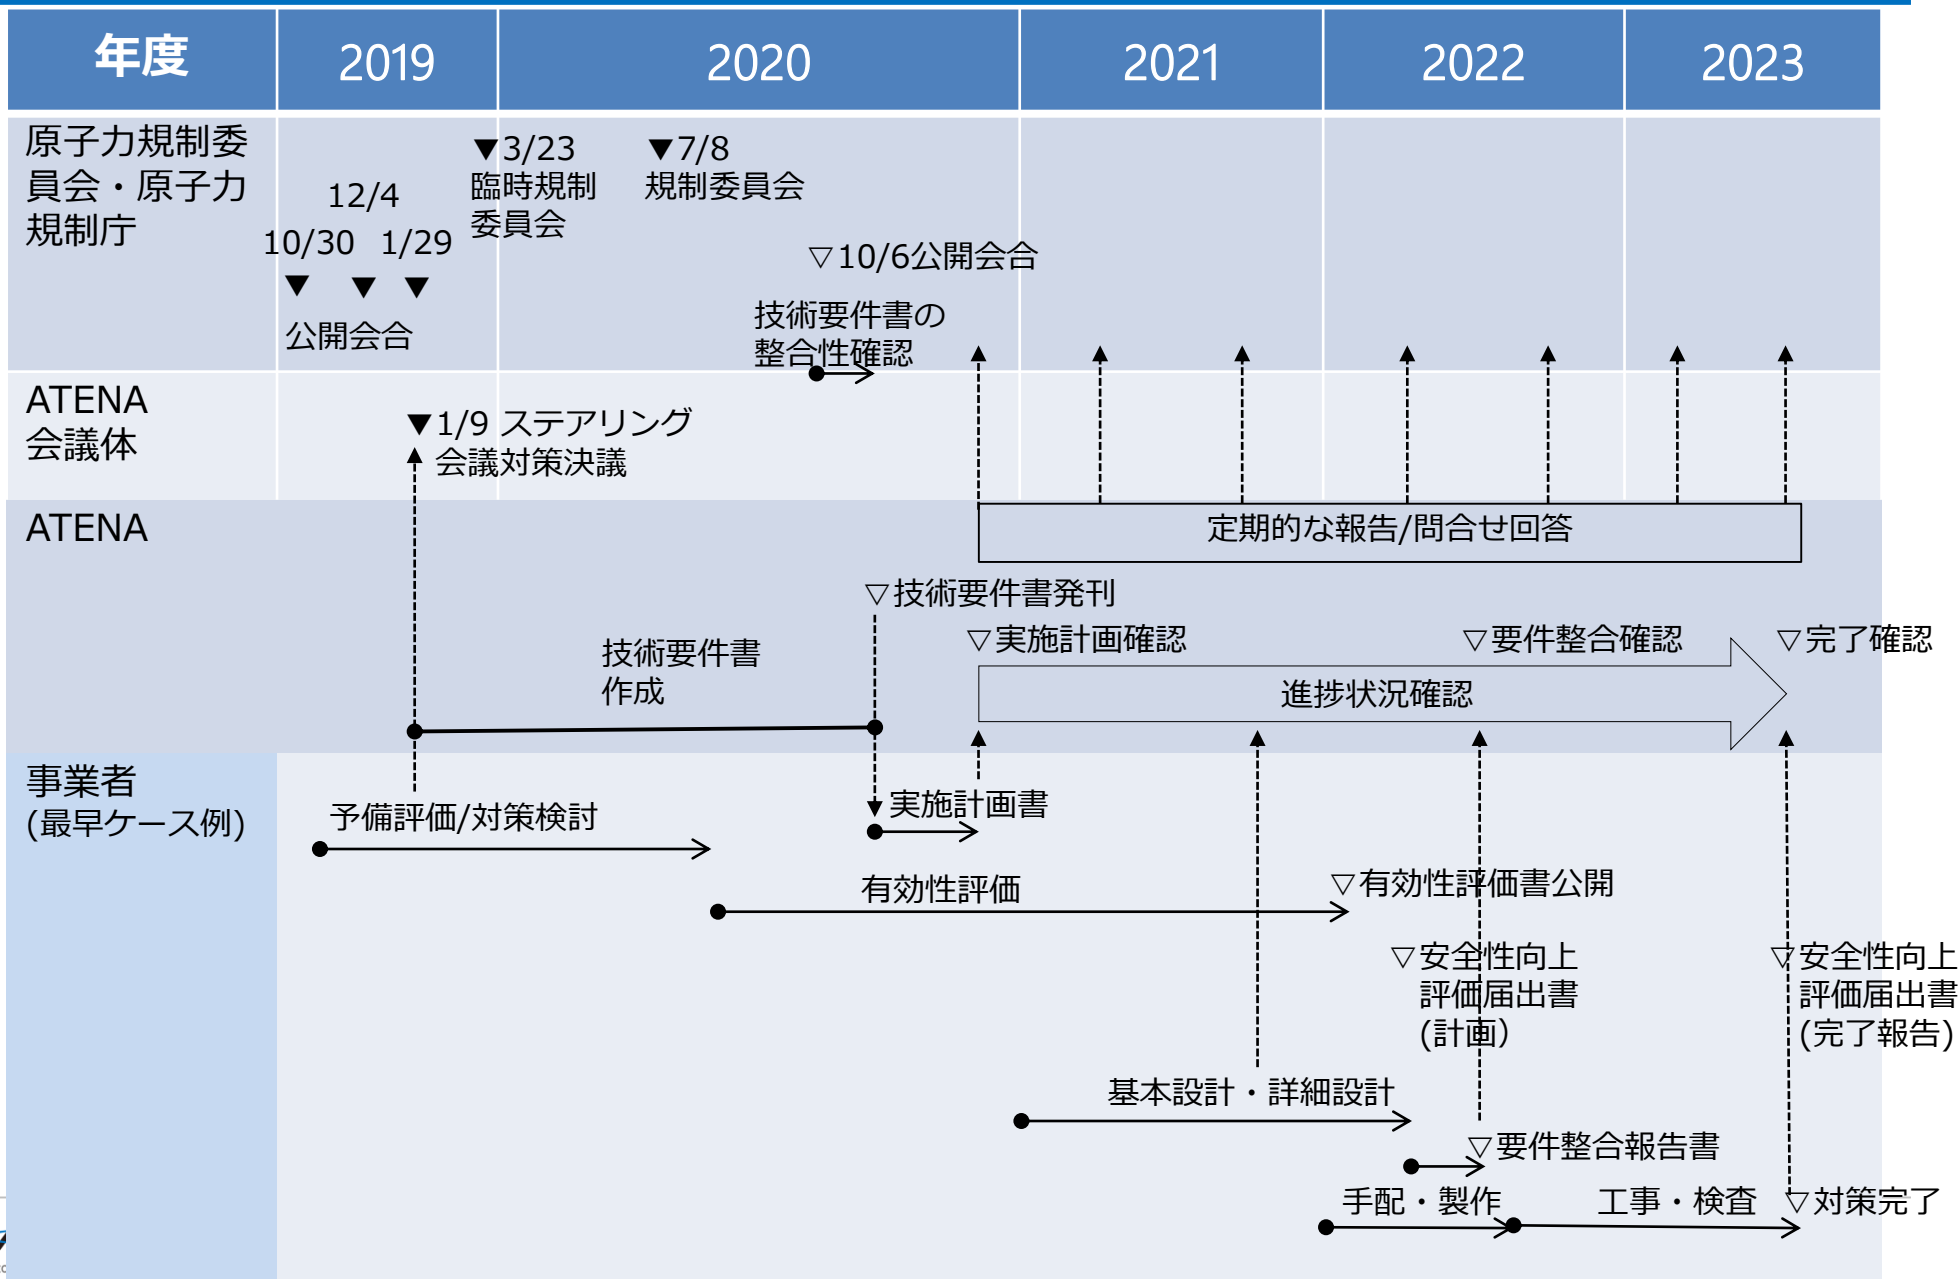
| 年度 | 2019 | 2020 | 2021 | 2022 | 2023 |
|---|---|---|---|---|---|

原子力規制委員会・原子力規制庁

12/4
10/30 1/29
▼ ▼ ▼
公開会合

▼3/23
臨時規制委員会

▼7/8
規制委員会

▽10/6公開会合

技術要件書の整合性確認

ATENA会議体

▼1/9 ステアリング会議対策決議

ATENA

定期的な報告/問合せ回答

▽技術要件書発刊

技術要件書作成

▽実施計画確認

▽要件整合確認

▽完了確認

進捗状況確認

事業者(最早ケース例)

予備評価/対策検討

実施計画書

有効性評価

▽有効性評価書公開

▽安全性向上評価届出書(計画)

▽安全性向上評価届出書(完了報告)

基本設計・詳細設計

▽要件整合報告書

手配・製作

工事・検査

▽対策完了